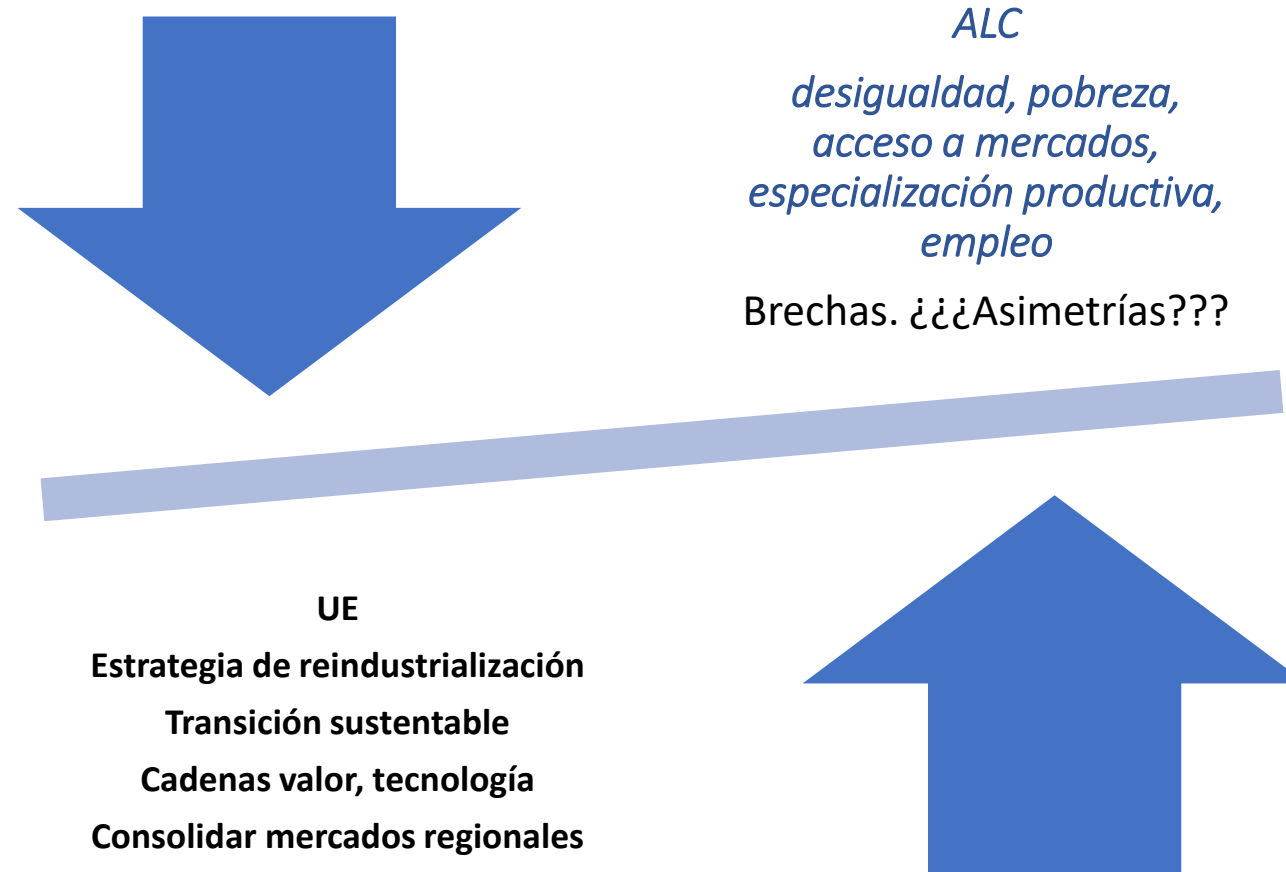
ALC

desigualdad, pobreza, acceso a mercados, especialización productiva, empleo

Brechas. ¿¿¿Asimetrías???

UE

Estrategia de reindustrialización

Transición sustentable

Cadenas valor, tecnología

Consolidar mercados regionales